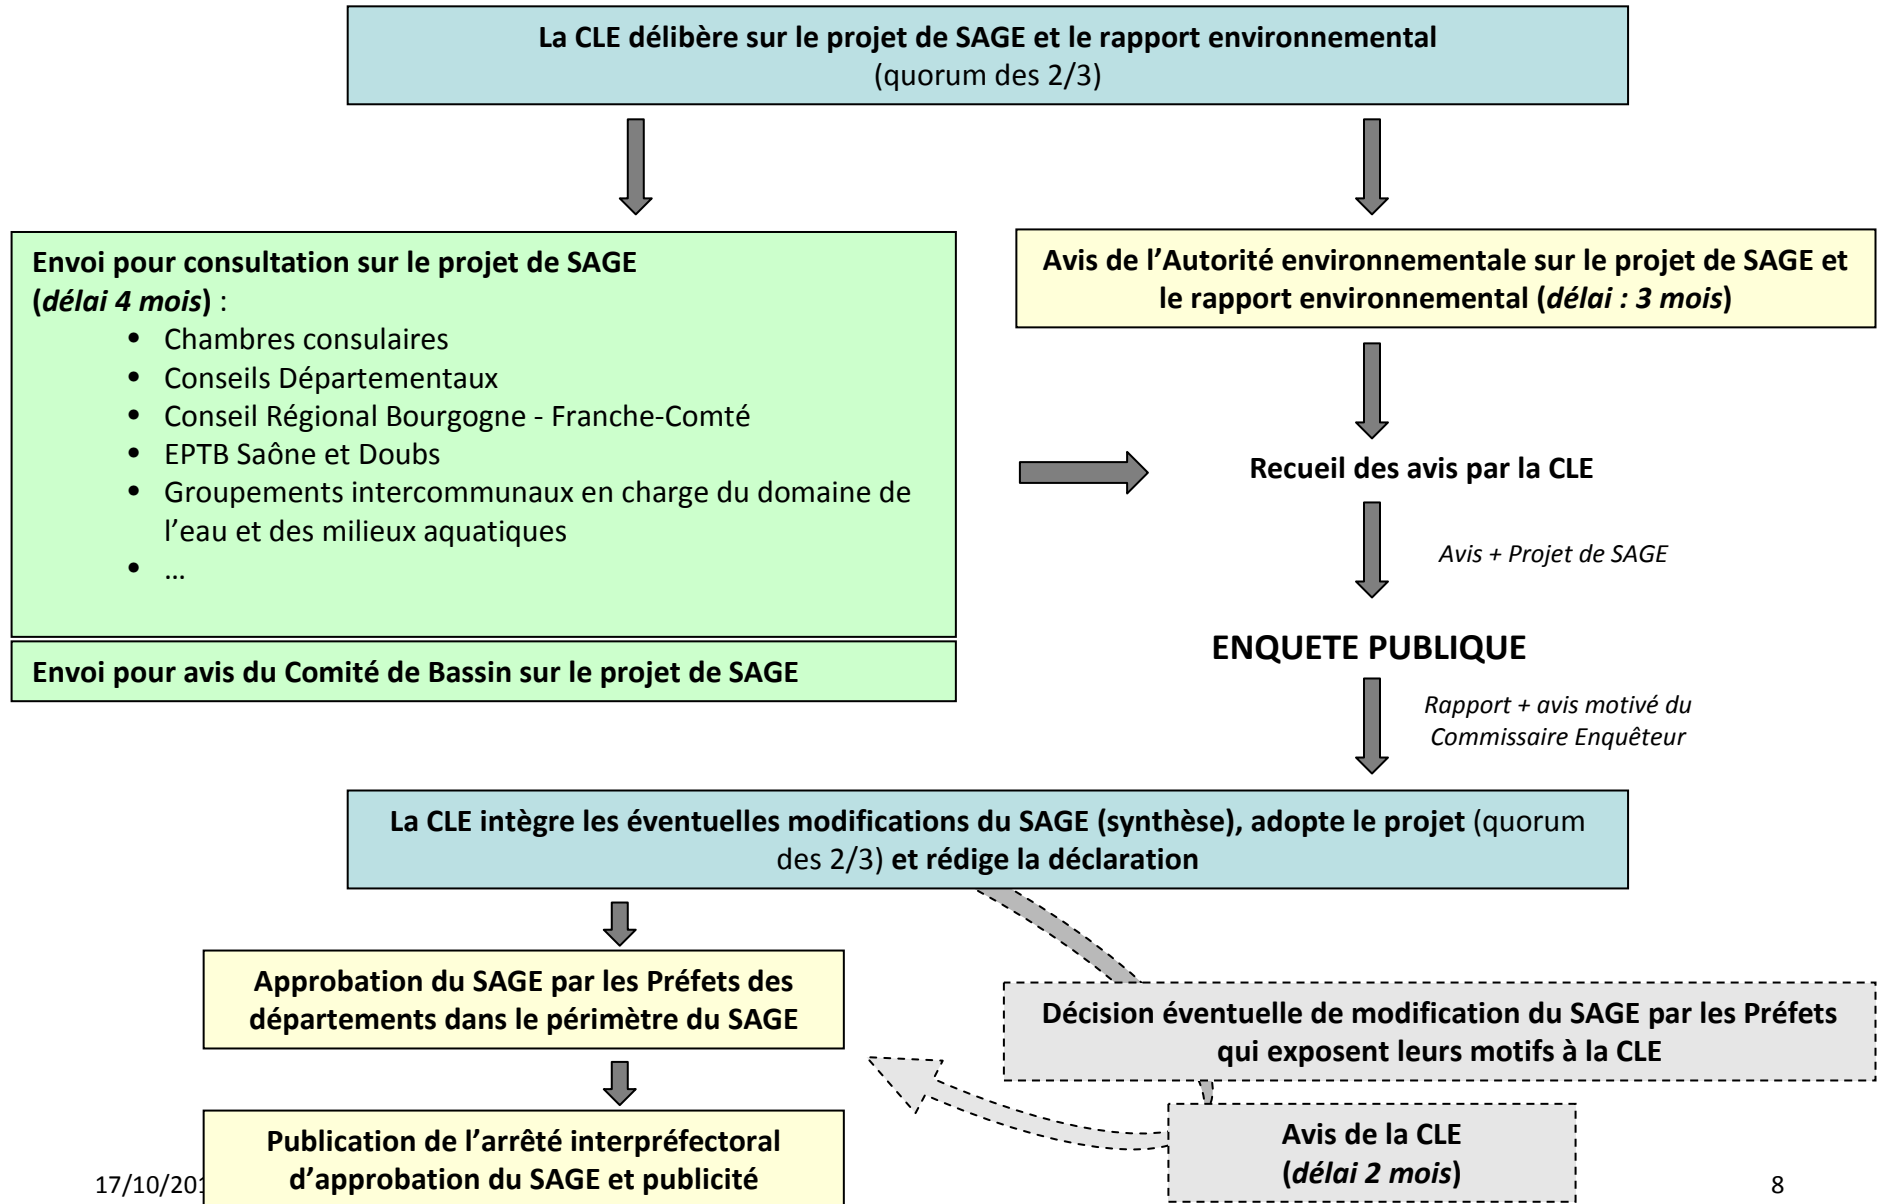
**La CLE délibère sur le projet de SAGE et le rapport environnemental**
(quorum des 2/3)

**Envoi pour consultation sur le projet de SAGE (*délai 4 mois*)** :
- Chambres consulaires
- Conseils Départementaux
- Conseil Régional Bourgogne - Franche-Comté
- EPTB Saône et Doubs
- Groupements intercommunaux en charge du domaine de l'eau et des milieux aquatiques
- …

**Envoi pour avis du Comité de Bassin sur le projet de SAGE**

**Avis de l'Autorité environnementale sur le projet de SAGE et le rapport environnemental (*délai : 3 mois*)**

**Recueil des avis par la CLE**

*Avis + Projet de SAGE*

**ENQUETE PUBLIQUE**

*Rapport + avis motivé du Commissaire Enquêteur*

**La CLE intègre les éventuelles modifications du SAGE (synthèse), adopte le projet** (quorum des 2/3) **et rédige la déclaration**

**Approbation du SAGE par les Préfets des départements dans le périmètre du SAGE**

**Décision éventuelle de modification du SAGE par les Préfets qui exposent leurs motifs à la CLE**

**Avis de la CLE (*délai 2 mois*)**

**Publication de l'arrêté interpréfectoral d'approbation du SAGE et publicité**

17/10/20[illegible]

8